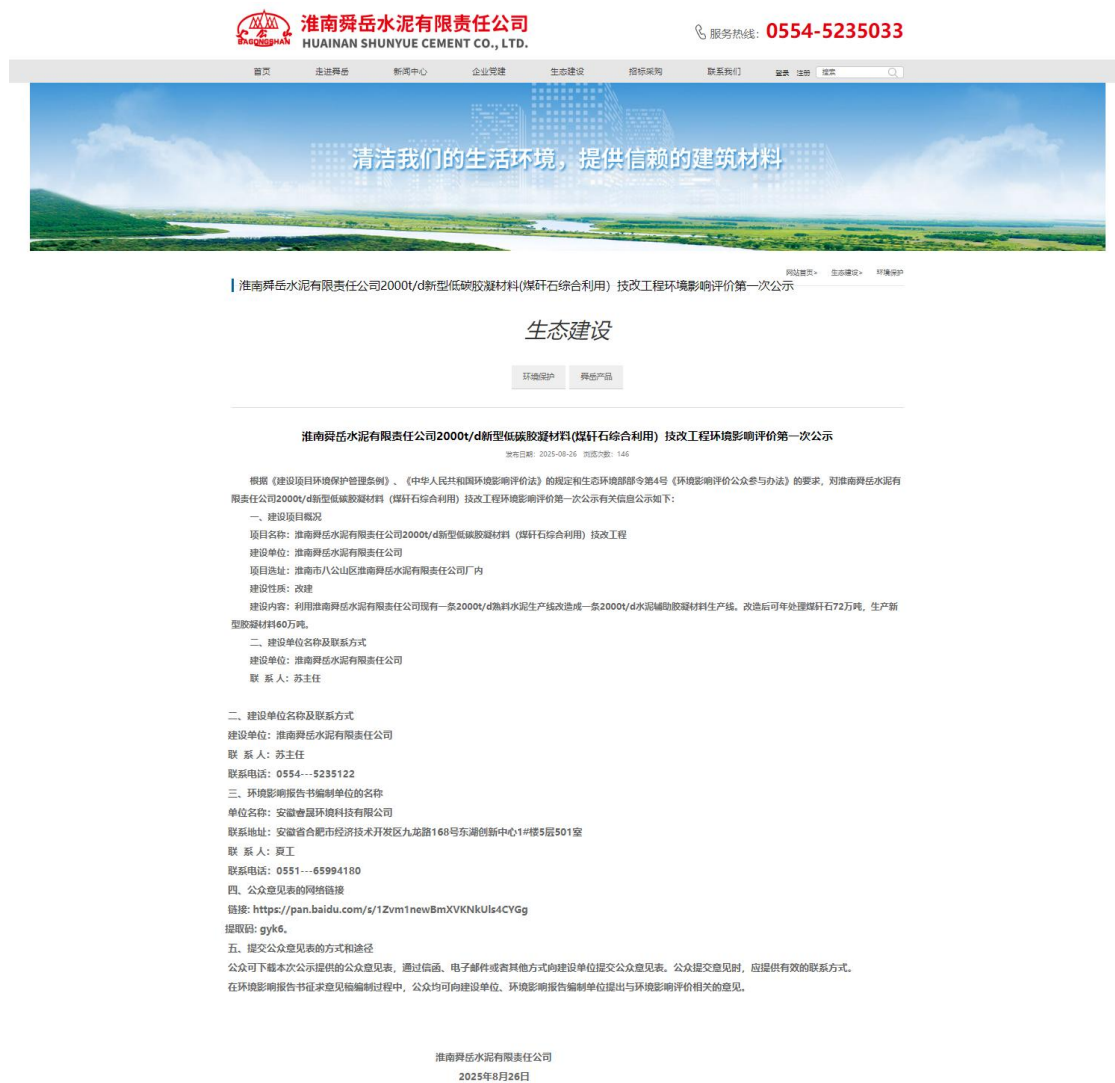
BAGONGSHAN 淮南舜岳水泥有限责任公司
HUAINAN SHUNYUE CEMENT CO., LTD.

服务热线: 0554-5235033

首页 走进舜岳 新闻中心 企业党建 生态建设 招标采购 联系我们 登录 注册 搜索

清洁我们的生活环境，提供信赖的建筑材料

网站首页> 生态建设> 环境保护

淮南舜岳水泥有限责任公司2000t/d新型低碳胶凝材料(煤矸石综合利用) 技改工程环境影响评价第一次公示

生态建设

环境保护 舜岳产品

淮南舜岳水泥有限责任公司2000t/d新型低碳胶凝材料(煤矸石综合利用) 技改工程环境影响评价第一次公示

发布日期：2025-08-26 浏览次数：146

根据《建设项目环境保护管理条例》、《中华人民共和国环境影响评价法》的规定和生态环境部部令第4号《环境影响评价公众参与办法》的要求，对淮南舜岳水泥有限责任公司2000t/d新型低碳胶凝材料（煤矸石综合利用）技改工程环境影响评价第一次公示有关信息公示如下：

一、建设项目概况

项目名称：淮南舜岳水泥有限责任公司2000t/d新型低碳胶凝材料（煤矸石综合利用）技改工程

建设单位：淮南舜岳水泥有限责任公司

项目选址：淮南市八公山区淮南舜岳水泥有限责任公司厂内

建设性质：改建

建设内容：利用淮南舜岳水泥有限责任公司现有一条2000t/d熟料水泥生产线改造成一条2000t/d水泥辅助胶凝材料生产线。改造后可年处理煤矸石72万吨，生产新型胶凝材料60万吨。

二、建设单位名称及联系方式

建设单位：淮南舜岳水泥有限责任公司

联 系 人：苏主任

二、建设单位名称及联系方式

建设单位：淮南舜岳水泥有限责任公司

联 系 人：苏主任

联系电话：0554---5235122

三、环境影响报告书编制单位的名称

单位名称：安徽睿晟环境科技有限公司

联系地址：安徽省合肥市经济技术开发区九龙路168号东湖创新中心1#楼5层501室

联 系 人：夏工

联系电话：0551---65994180

四、公众意见表的网络链接

链接: https://pan.baidu.com/s/1Zvm1newBmXVKNkUls4CYGg

提取码: gyk6。

五、提交公众意见表的方式和途径

公众可下载本次公示提供的公众意见表，通过信函、电子邮件或者其他方式向建设单位提交公众意见表。公众提交意见时，应提供有效的联系方式。

在环境影响报告书征求意见稿编制过程中，公众均可向建设单位、环境影响报告书编制单位提出与环境影响评价相关的意见。

淮南舜岳水泥有限责任公司

2025年8月26日